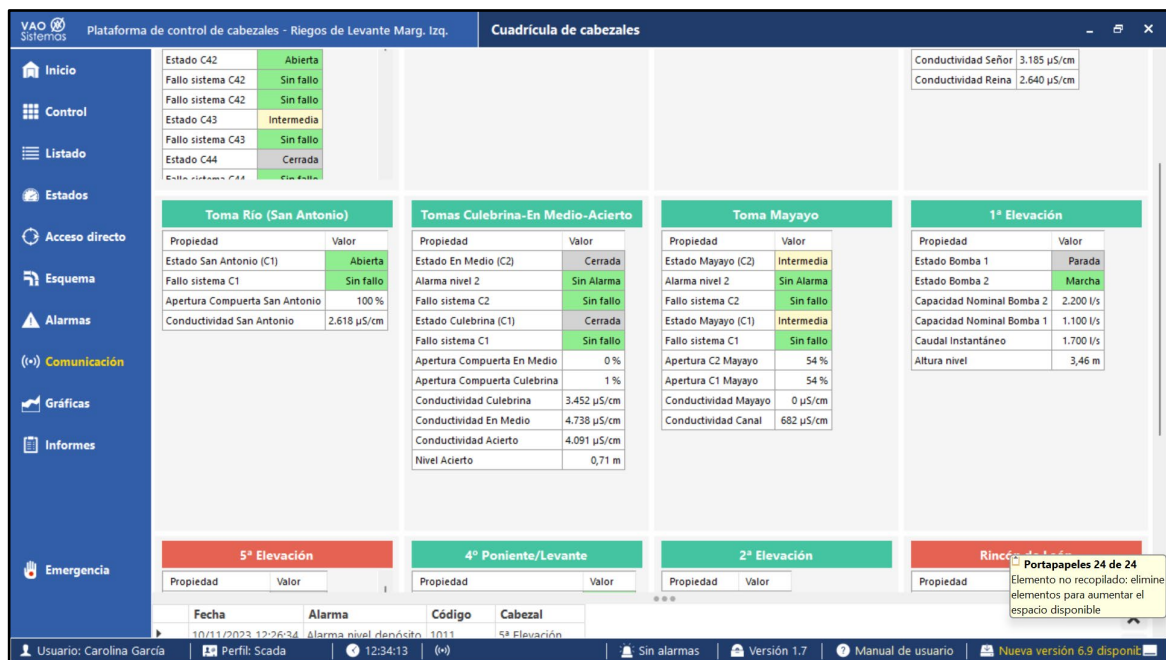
VAO Sistemas Plataforma de control de cabezales - Riegos de Levante Marg. Izq. Cuadrícula de cabezales

Inicio
Control
Listado
Estados
Acceso directo
Esquema
Alarmas
Comunicación
Gráficas
Informes
Emergencia

| | |
|---|---|
| Estado C42 | Abierta |
| Fallo sistema C42 | Sin fallo |
| Fallo sistema C42 | Sin fallo |
| Estado C43 | Intermedia |
| Fallo sistema C43 | Sin fallo |
| Estado C44 | Cerrada |
| Fallo sistema C44 | Sin fallo |

| | |
|---|---|
| Conductividad Señor | 3.185 µS/cm |
| Conductividad Reina | 2.640 µS/cm |

Toma Río (San Antonio)

| Propiedad | Valor |
|---|---|
| Estado San Antonio (C1) | Abierta |
| Fallo sistema C1 | Sin fallo |
| Apertura Compuerta San Antonio | 100 % |
| Conductividad San Antonio | 2.618 µS/cm |

Tomas Culebrina-En Medio-Acierto

| Propiedad | Valor |
|---|---|
| Estado En Medio (C2) | Cerrada |
| Alarma nivel 2 | Sin Alarma |
| Fallo sistema C2 | Sin fallo |
| Estado Culebrina (C1) | Cerrada |
| Fallo sistema C1 | Sin fallo |
| Apertura Compuerta En Medio | 0 % |
| Apertura Compuerta Culebrina | 1 % |
| Conductividad Culebrina | 3.452 µS/cm |
| Conductividad En Medio | 4.738 µS/cm |
| Conductividad Acierto | 4.091 µS/cm |
| Nivel Acierto | 0,71 m |

Toma Mayayo

| Propiedad | Valor |
|---|---|
| Estado Mayayo (C2) | Intermedia |
| Alarma nivel 2 | Sin Alarma |
| Fallo sistema C2 | Sin fallo |
| Estado Mayayo (C1) | Intermedia |
| Fallo sistema C1 | Sin fallo |
| Apertura C2 Mayayo | 54 % |
| Apertura C1 Mayayo | 54 % |
| Conductividad Mayayo | 0 µS/cm |
| Conductividad Canal | 682 µS/cm |

1ª Elevación

| Propiedad | Valor |
|---|---|
| Estado Bomba 1 | Parada |
| Estado Bomba 2 | Marcha |
| Capacidad Nominal Bomba 2 | 2.200 l/s |
| Capacidad Nominal Bomba 1 | 1.100 l/s |
| Caudal Instantáneo | 1.700 l/s |
| Altura nivel | 3,46 m |

5ª Elevación
Propiedad Valor

4º Poniente/Levante
Propiedad Valor

2ª Elevación
Propiedad Valor

Rincó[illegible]
Propiedad

Portapapeles 24 de 24
Elemento no recopilado: elimine elementos para aumentar el espacio disponible

| Fecha | Alarma | Código | Cabezal |
|---|---|---|---|
| 10/11/2023 12:26:34 | Alarma nivel depósito | 1011 | 5ª Elevación |

Usuario: Carolina García | Perfil: Scada | 12:34:13 | Sin alarmas | Versión 1.7 | Manual de usuario | Nueva versión 6.9 disponib